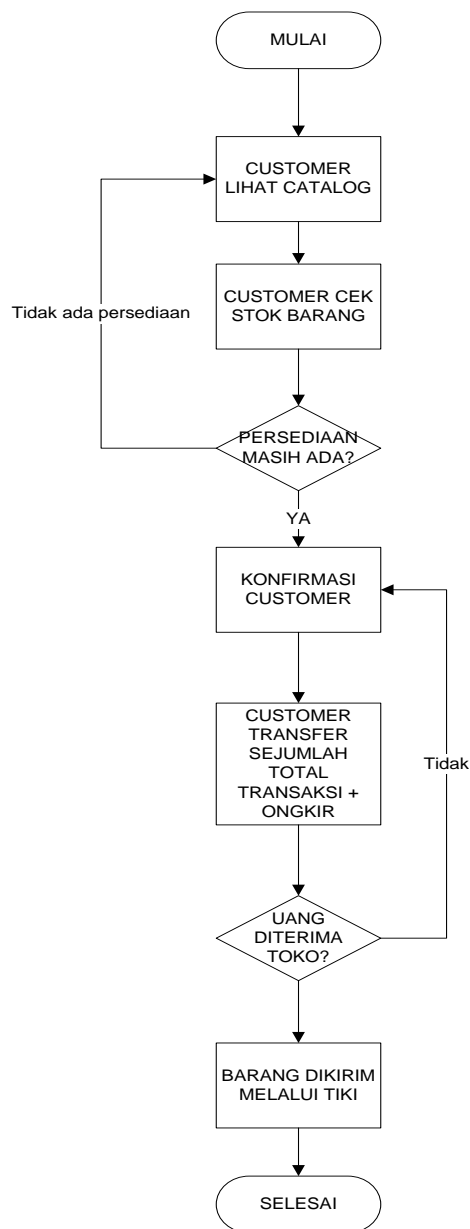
MULAI

CUSTOMER LIHAT CATALOG

Tidak ada persediaan

CUSTOMER CEK STOK BARANG

PERSEDIAAN MASIH ADA?

YA

KONFIRMASI CUSTOMER

CUSTOMER TRANSFER SEJUMLAH TOTAL TRANSAKSI + ONGKIR

Tidak

UANG DITERIMA TOKO?

BARANG DIKIRIM MELALUI TIKI

SELESAI